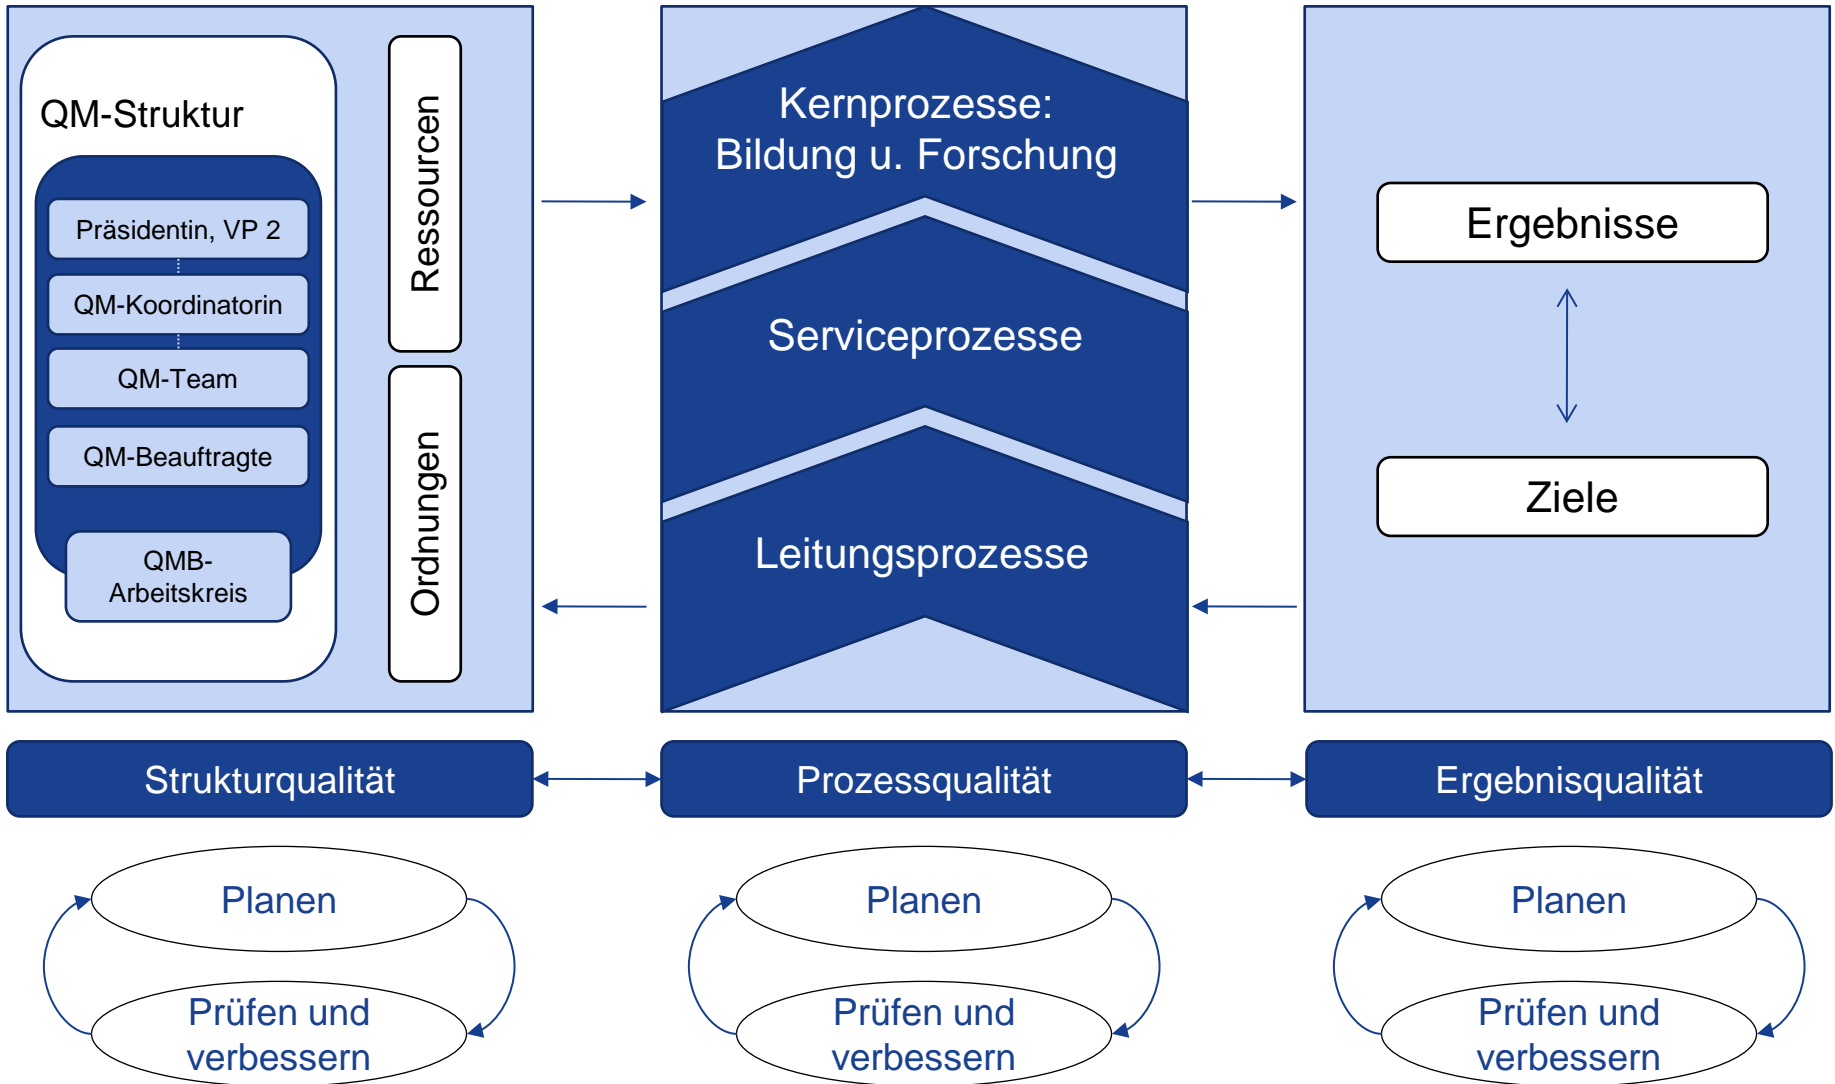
QM-Struktur

Präsidentin, VP 2

QM-Koordinatorin

QM-Team

QM-Beauftragte

QMB-Arbeitskreis

Ressourcen

Ordnungen

Kernprozesse: Bildung u. Forschung

Serviceprozesse

Leitungsprozesse

Ergebnisse

Ziele

Strukturqualität

Prozessqualität

Ergebnisqualität

Planen

Prüfen und verbessern

Planen

Prüfen und verbessern

Planen

Prüfen und verbessern